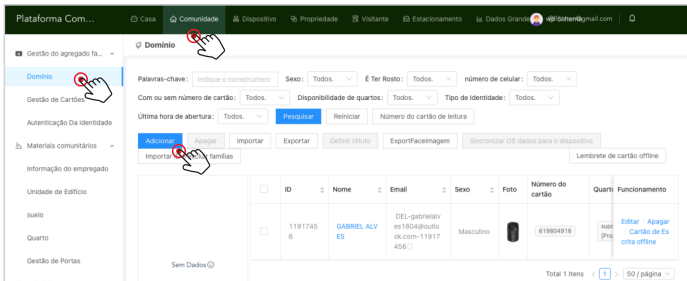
Plataforma Com...

Casa Comunidade Dispositivo Propriedade Visitante Estacionamento Dados Grande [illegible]cohen@gmail.com

Gestão do agregado fa...

Domínio

Gestão de Cartões

Autenticação Da Identidade

Materiais comunitários

Informação do empregado

Unidade de Edifício

suelo

Quarto

Gestão de Portas

Domínio

Palavras-chave: Indique o nome/número Sexo: Todos. É Ter Rosto: Todos. número de celular: Todos.

Com ou sem número de cartão: Todos. Disponibilidade de quartos: Todos. Tipo de identidade: Todos.

Última hora de abertura: Todos. Pesquisar Reiniciar Número do cartão de leitura

Adicionar Apagar Importar Exportar Definir rótulo ExportFaceImagem Sincronizar OS dados para o dispositivo

Importar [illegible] famílias Lembrete de cartão offline

Sem Dados

| | ID | Nome | Email | Sexo | Foto | Número do cartão | Quart | Funcionamento |
|---|---|---|---|---|---|---|---|---|
| | 11917456 | GABRIEL ALVES | DEL-gabrielalves1804@outlook.com-11917456 | Masculino | | 619804918 | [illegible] | Editar Apagar Cartão de Es crita offline |

Total 1 itens < 1 > 50 / página